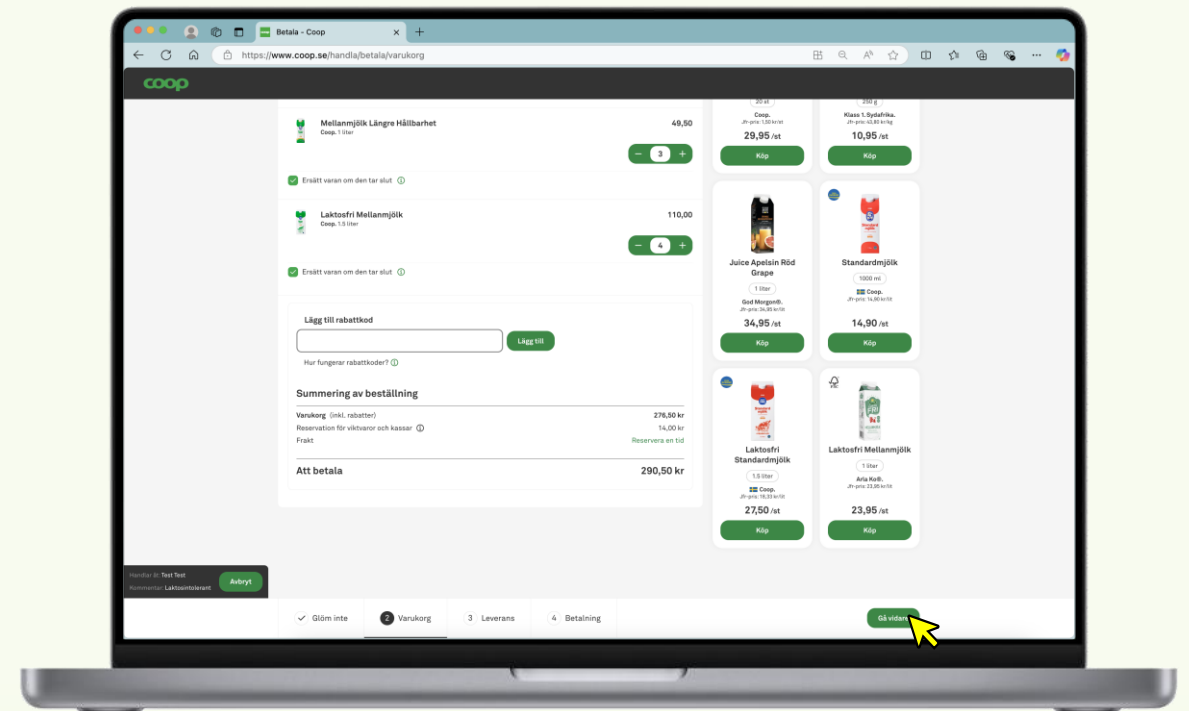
Betala - Coop

https://www.coop.se/handla/betala/varukorg

coop

Mellanmjölk Längre Hållbarhet
Coop. 1 liter
49,50
3

Ersätt varan om den tar slut

Laktosfri Mellanmjölk
Coop. 1.5 liter
110,00
4

Ersätt varan om den tar slut

Lägg till rabattkod
Lägg till
Hur fungerar rabattkoder?

Summering av beställning

| | |
|---|---|
| Varukorg (inkl. rabatter) | 276,50 kr |
| Reservation för viktvaror och kassar | 14,00 kr |
| Frakt | Reservera en tid |
| Att betala | 290,50 kr |

20 st
Coop.
Jfr-pris: 1,50 kr/st
29,95 /st
Köp

200 g
Klass 1. Sydafrika.
Jfr-pris: 43,80 kr/kg
10,95 /st
Köp

Juice Apelsin Röd Grape
1 liter
God Morgon®.
Jfr-pris: 34,95 kr/lit
34,95 /st
Köp

Standardmjölk
1000 ml
Coop.
Jfr-pris: 14,90 kr/lit
14,90 /st
Köp

Laktosfri Standardmjölk
1.5 liter
Coop.
Jfr-pris: 18,33 kr/lit
27,50 /st
Köp

Laktosfri Mellanmjölk
1 liter
Arla Ko®.
Jfr-pris: 23,95 kr/lit
23,95 /st
Köp

Handlar åt: Test Test
Kommentar: Laktosintolerant
Avbryt

Glöm inte
2 Varukorg
3 Leverans
4 Betalning
Gå vidare